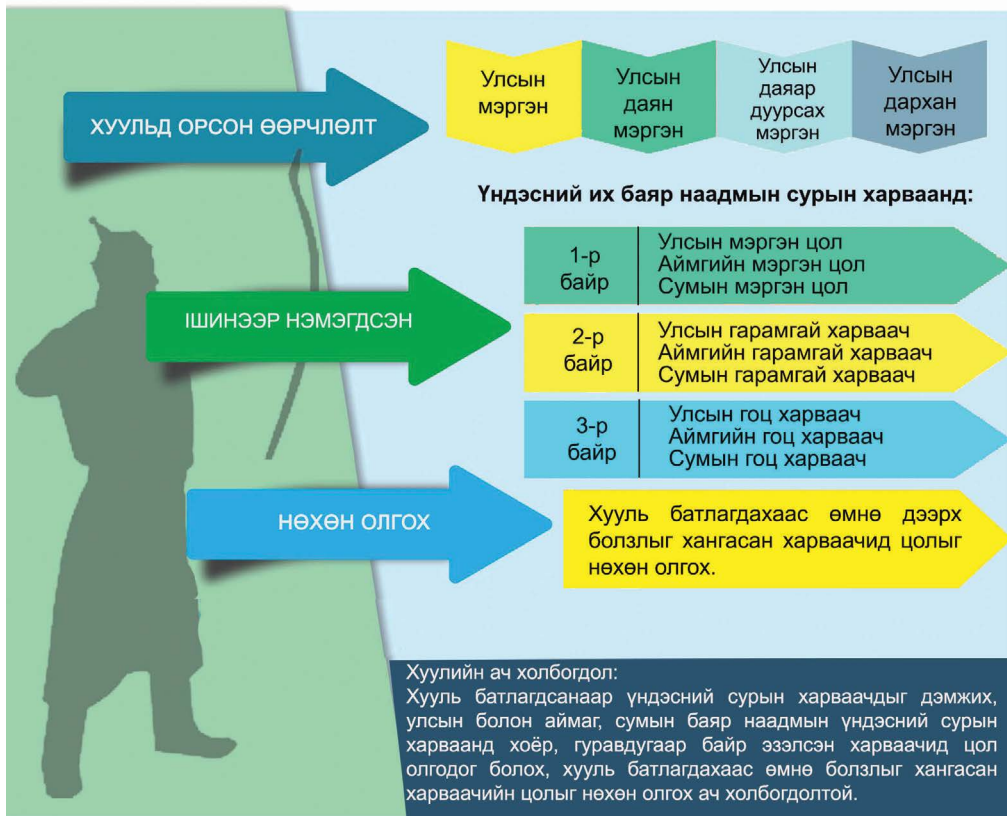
ХУУЛЬД ОРСОН ӨӨРЧЛӨЛТ

Улсын мэргэн

Улсын даян мэргэн

Улсын даяар дуурсах мэргэн

Улсын дархан мэргэн

Үндэсний их баяр наадмын сурын харвaанд:

ШИНЭЭР НЭМЭГДСЭН

| 1-р байр | Улсын мэргэн цол Аймгийн мэргэн цол Сумын мэргэн цол |
|---|---|
| 2-р байр | Улсын гарамгай харваач Аймгийн гарамгай харваач Сумын гарамгай харваач |
| 3-р байр | Улсын гоц харваач Аймгийн гоц харваач Сумын гоц харваач |

НӨХӨН ОЛГОХ

Хууль батлагдахаас өмнө дээрх болзлыг хангасан харваачид цолыг нөхөн олгох.

Хуулийн ач холбогдол:
Хууль батлагдсанаар үндэсний сурын харваачдыг дэмжих, улсын болон аймаг, сумын баяр наадмын үндэсний сурын харваанд хоёр, гуравдугаар байр эзэлсэн харваачид цол олгодог болох, хууль батлагдахаас өмнө болзлыг хангасан харваачийн цолыг нөхөн олгох ач холбогдолтой.